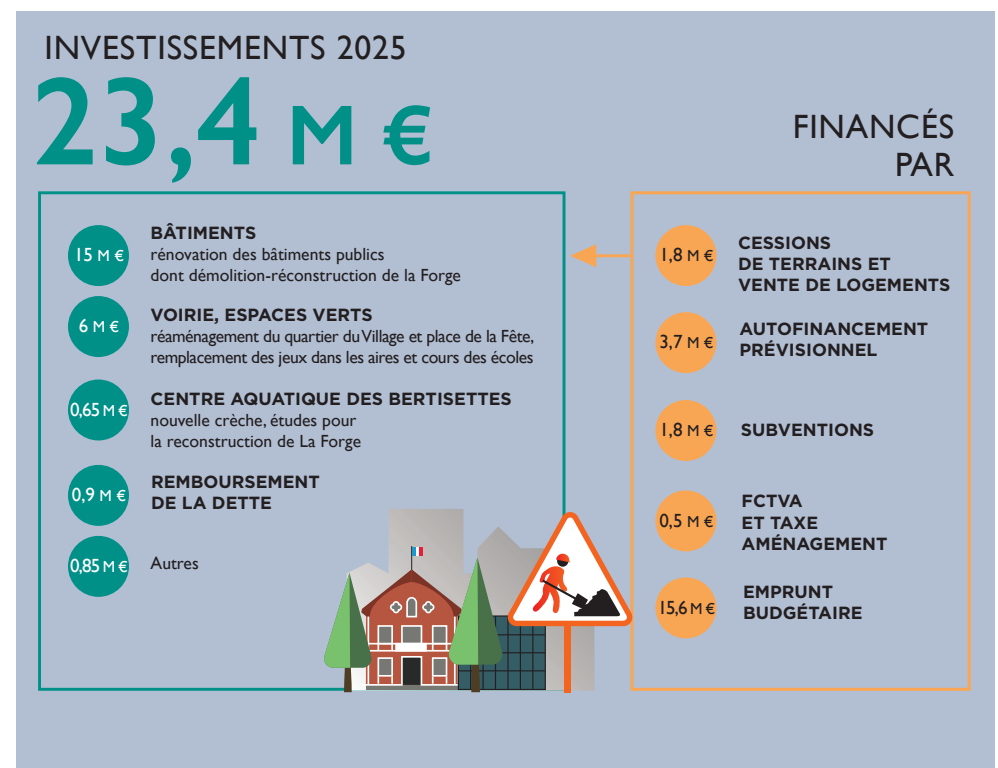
INVESTISSEMENTS 2025

23,4 M €

FINANCÉS PAR

15 M € BÂTIMENTS
rénovation des bâtiments publics dont démolition-reconstruction de la Forge

6 M € VOIRIE, ESPACES VERTS
réaménagement du quartier du Village et place de la Fête, remplacement des jeux dans les aires et cours des écoles

0,65 M € CENTRE AQUATIQUE DES BERTISETTES
nouvelle crèche, études pour la reconstruction de La Forge

0,9 M € REMBOURSEMENT DE LA DETTE

0,85 M € Autres

1,8 M € CESSIONS DE TERRAINS ET VENTE DE LOGEMENTS

3,7 M € AUTOFINANCEMENT PRÉVISIONNEL

1,8 M € SUBVENTIONS

0,5 M € FCTVA ET TAXE AMÉNAGEMENT

15,6 M € EMPRUNT BUDGÉTAIRE